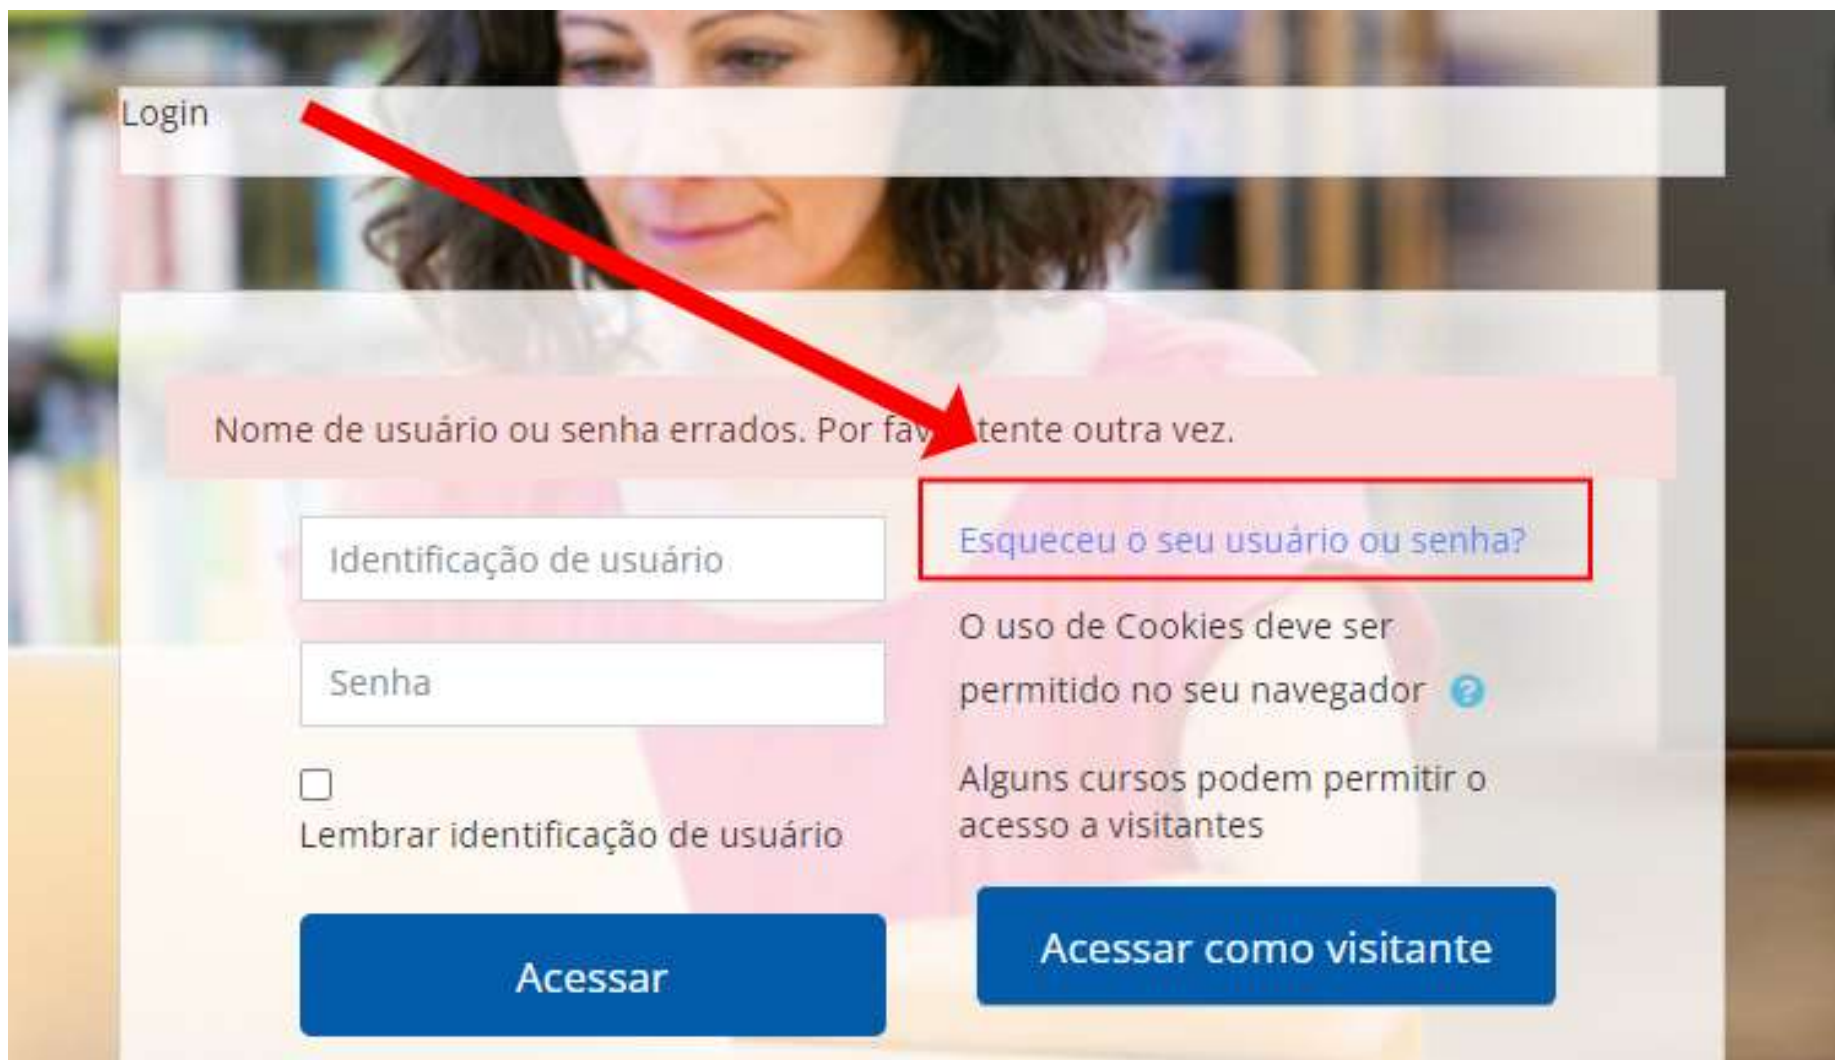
Login

Nome de usuário ou senha errados. Por fav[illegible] tente outra vez.

Identificação de usuário

Senha

Lembrar identificação de usuário

Acessar

Esqueceu o seu usuário ou senha?

O uso de Cookies deve ser permitido no seu navegador

Alguns cursos podem permitir o acesso a visitantes

Acessar como visitante